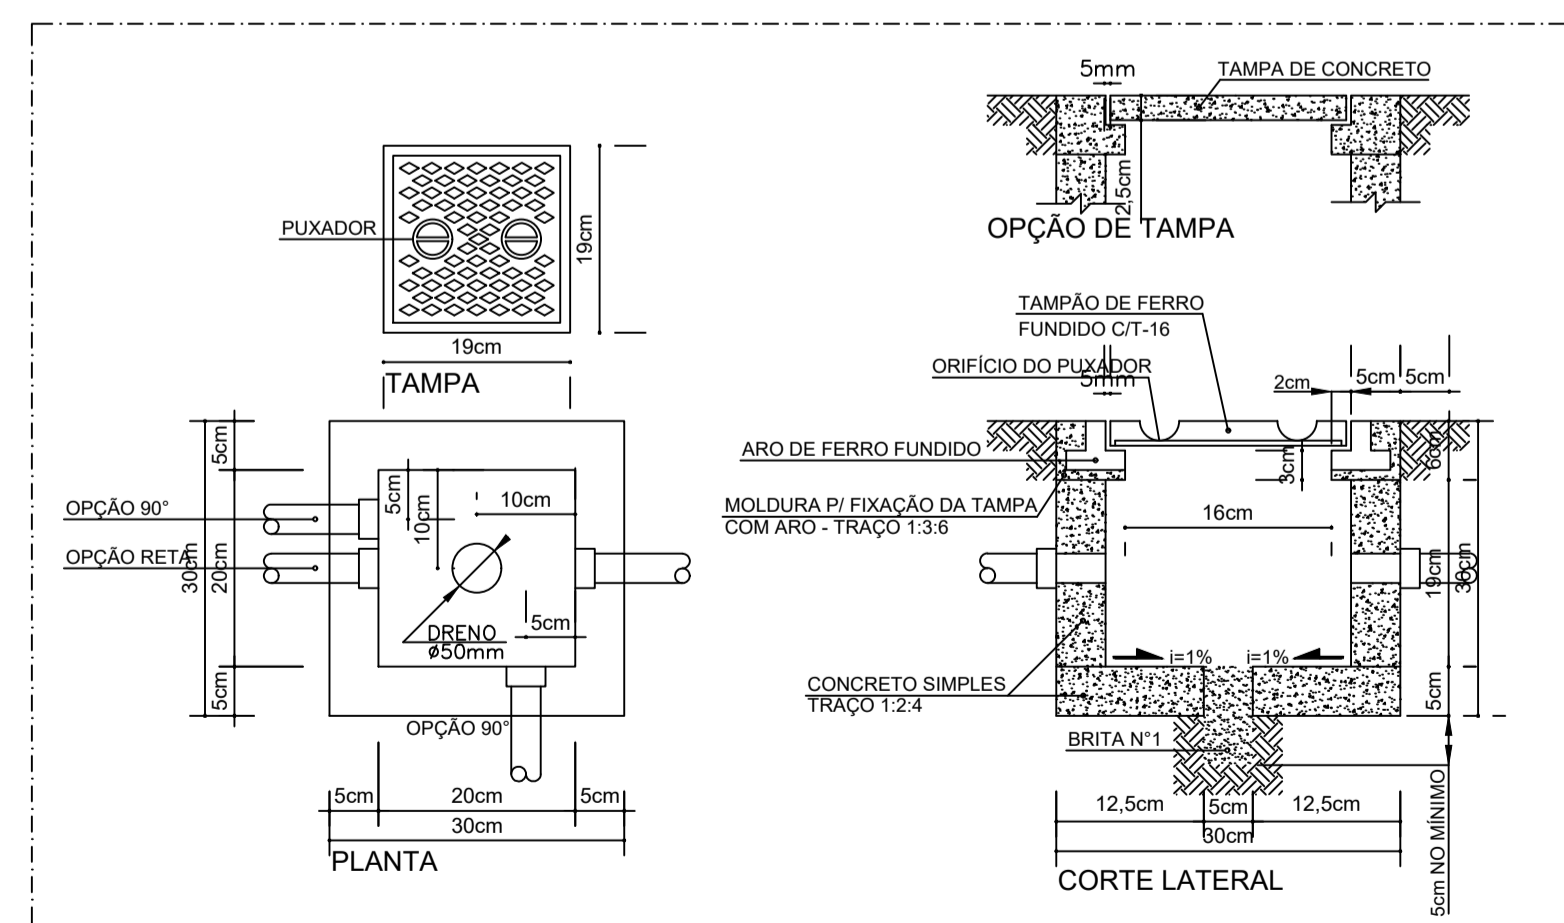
5mm
TAMPA DE CONCRETO
2,5cm
OPÇÃO DE TAMPA

PUXADOR
19cm
19cm
TAMPA

TAMPÃO DE FERRO
FUNDIDO C/T-16
ORIFÍCIO DO PUXADOR
5mm
2cm
5cm
5cm
ARO DE FERRO FUNDIDO
3cm
6cm
MOLDURA P/ FIXAÇÃO DA TAMPA
COM ARO - TRAÇO 1:3:6
16cm
19cm
30cm
i=1%
i=1%
CONCRETO SIMPLES
TRAÇO 1:2:4
5cm
BRITA N°1
12,5cm
5cm
12,5cm
30cm
CORTE LATERAL
5cm NO MÍNIMO

5cm
OPÇÃO 90°
5cm
10cm
10cm
OPÇÃO RETA
30cm
20cm
DRENO
ø50mm
5cm
5cm
OPÇÃO 90°
5cm
20cm
5cm
30cm
PLANTA